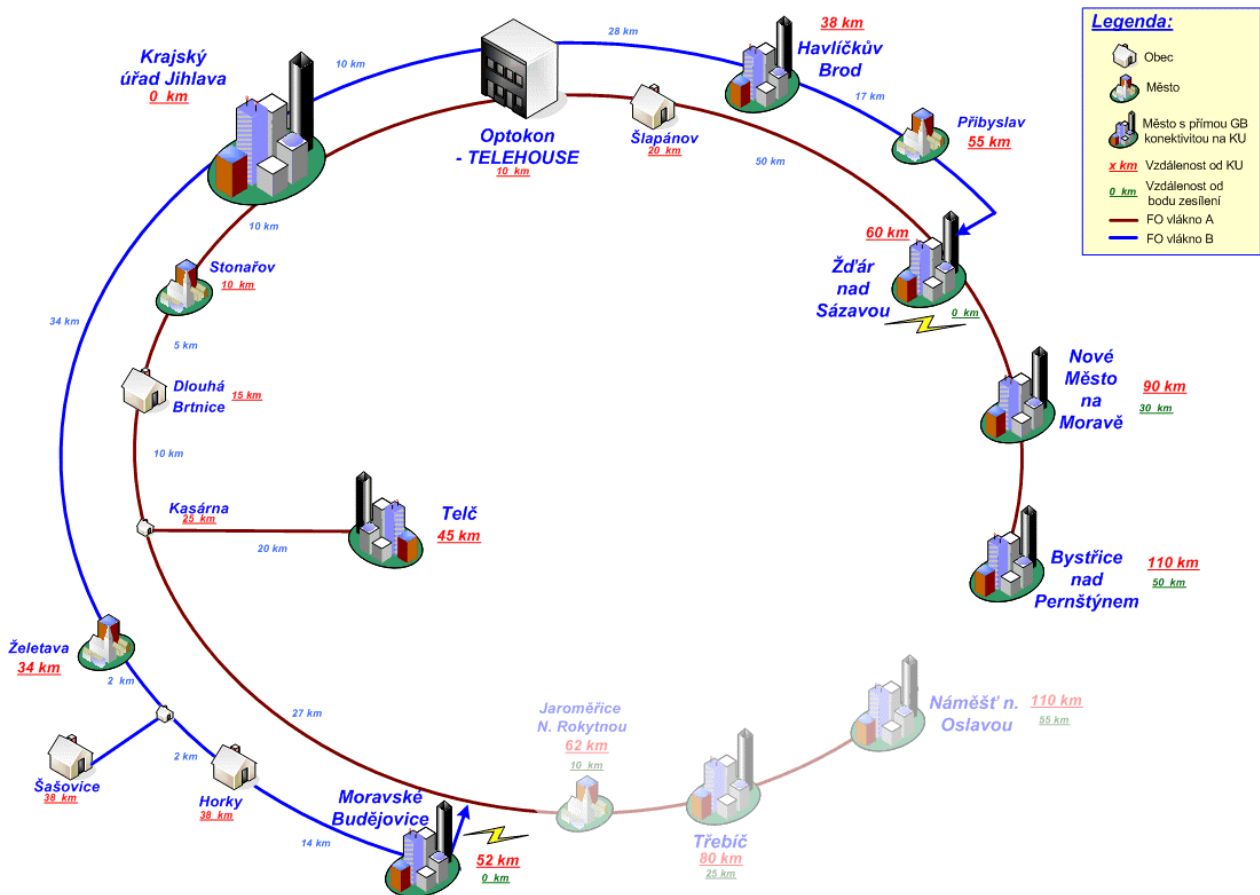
Legenda:
Obec
Město
Město s přímou GB konektivitou na KU
x km Vzdálenost od KU
0 km Vzdálenost od bodu zesílení
FO vlákno A
FO vlákno B

Krajský úřad Jihlava
0 km
10 km
Optokon - TELEHOUSE
10 km
28 km
38 km
Havlíčkův Brod
17 km
Přibyslav
55 km
Šlapánov
20 km
50 km
60 km
Žďár nad Sázavou
0 km
Nové Město na Moravě
90 km
30 km
Bystřice nad Pernštýnem
110 km
50 km
10 km
Stonařov
10 km
34 km
5 km
Dlouhá Brtnice
15 km
10 km
Kasárna
25 km
20 km
Telč
45 km
Želetava
34 km
2 km
2 km
Šašovice
38 km
Horky
38 km
27 km
14 km
Moravské Budějovice
52 km
0 km
Jaroměřice N. Rokytnou
62 km
10 km
Třebíč
80 km
25 km
Náměšť n. Oslavou
110 km
55 km